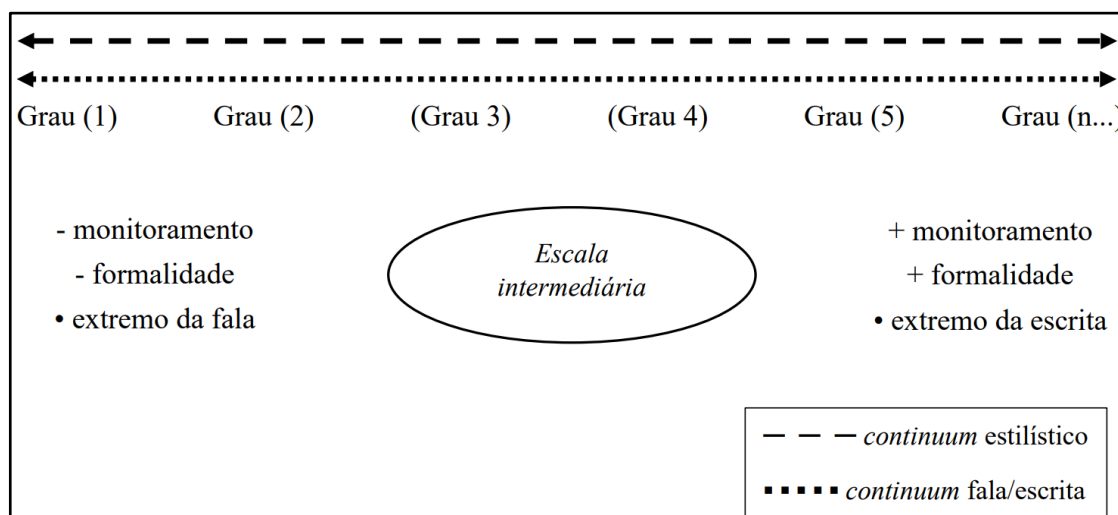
Grau (1) Grau (2) (Grau 3) (Grau 4) Grau (5) Grau (n...)

- monitoramento
- formalidade
• extremo da fala

Escala intermediária

+ monitoramento
+ formalidade
• extremo da escrita

continuum estilístico

continuum fala/escrita